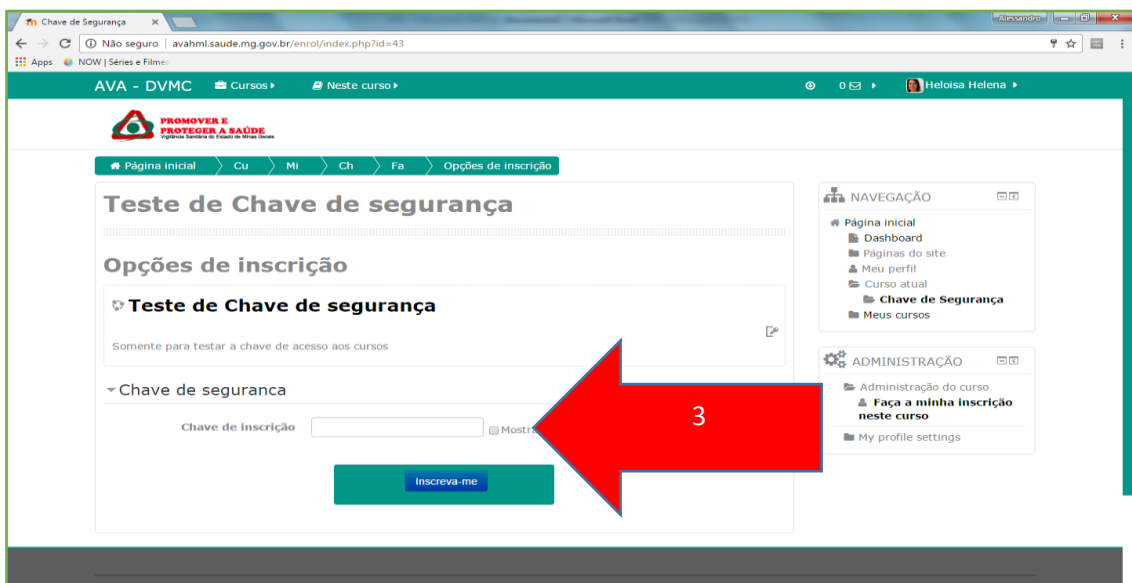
Chave de Segurança ×

Alessandro

Não seguro | avahml.saude.mg.gov.br/enrol/index.php?id=43

Apps NOW | Séries e Filmes

AVA - DVMC Cursos ▸ Neste curso ▸ 0 ▸ Heloisa Helena ▸

PROMOVER E PROTEGER A SAÚDE
Vigilância Sanitária do Estado de Minas Gerais

Página inicial › Cu › Mi › Ch › Fa › Opções de inscrição

Teste de Chave de segurança

Opções de inscrição

Teste de Chave de segurança

Somente para testar a chave de acesso aos cursos

Chave de seguranca

Chave de inscrição Mostr

Inscreva-me

3

NAVEGAÇÃO

Página inicial
Dashboard
Páginas do site
Meu perfil
Curso atual
Chave de Segurança
Meus cursos

ADMINISTRAÇÃO

Administração do curso
Faça a minha inscrição neste curso
My profile settings